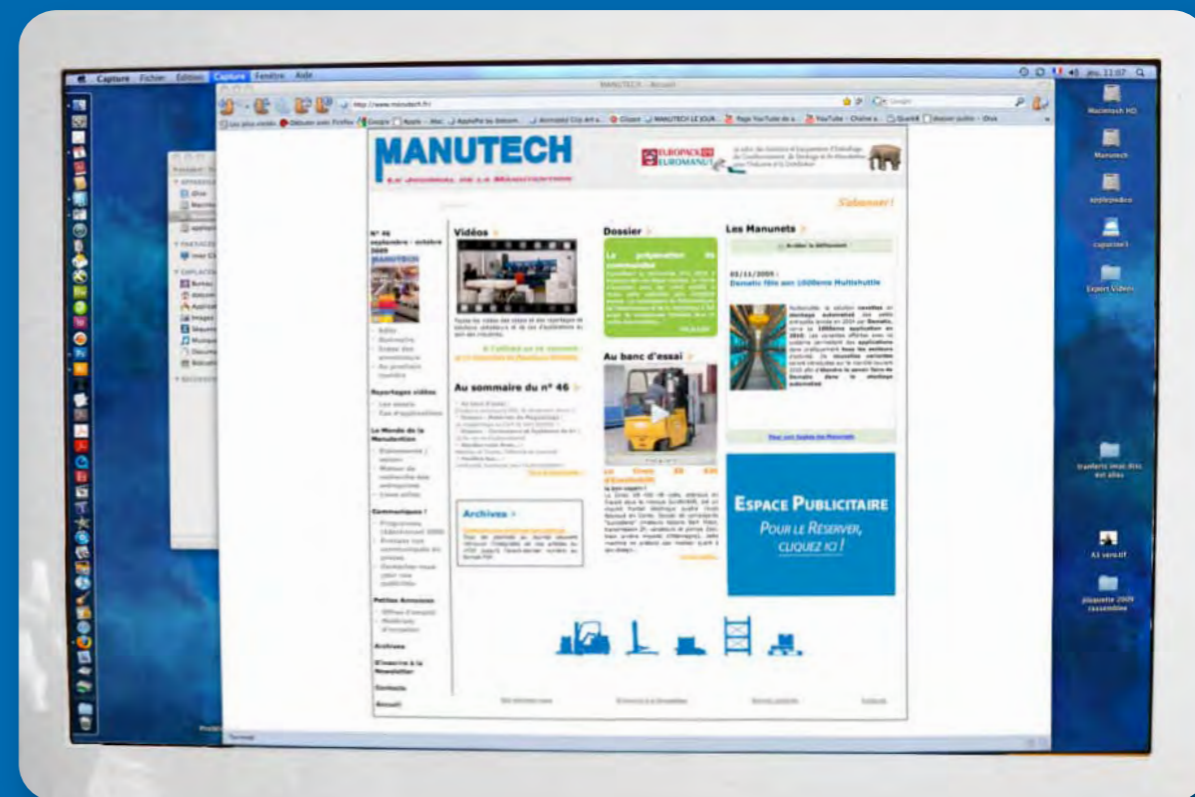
Capture Fichier Édition Capture Fenêtre Aide

MANUTECH - Accueil

http://www.manutech.fr/

Les plus visités Débuter avec Firefox Google Apple - Mac AppleFix by Desom... Animated Clip Art a... Cliquer MANUTECH LE JOUR... Page YouTube de a... YouTube - Chaîne a... Quartz Dossier public - Elsa

MANUTECH

LE JOURNAL DE LA MANUTENTION

EUROPACK EUROMANUT

S'abonner !

Vidéos

Dossier

Les Manunets

N° 46 septembre - octobre 2009

La préparation de commandes

Au sommaire du n° 46

Au banc d'essai

Danatic fête son 1000ème Multishuttle

Reportages vidéo

Le Monde de la Manutention

Communiqués !

Petites Annonces

Archives

Archives

S'inscrire à la Newsletter

Contacts

Accueil

ESPACE PUBLICITAIRE

POUR LE RESERVER, CLIQUEZ ICI !

Macintosh HD

Manutech

Expert Vidéos

transfert imac disc ext allas

A3 vera.tif

plaquette 2009 rassemblee